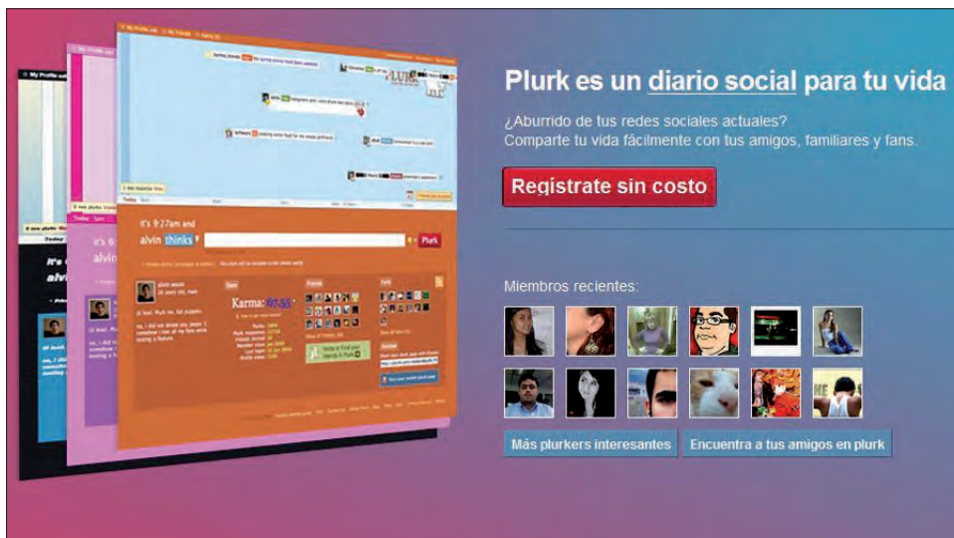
Plurk es un diario social para tu vida

¿Aburrido de tus redes sociales actuales?
Comparte tu vida fácilmente con tus amigos, familiares y fans.

Registrate sin costo

Miembros recientes:

Más plurkers interesantes

Encuentra a tus amigos en plurk

it's 9:27am and
alvin thinks

Plurk

Karma: 87.55

it's 6:
alvin

it's
alvi